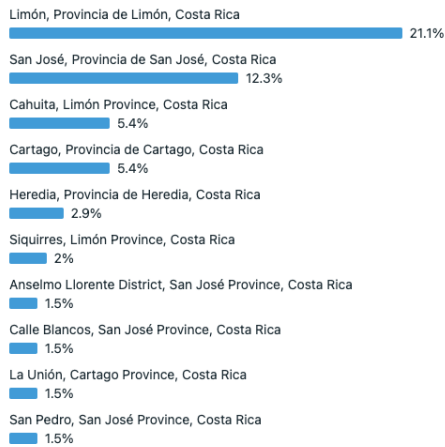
Limón, Provincia de Limón, Costa Rica
21.1%
San José, Provincia de San José, Costa Rica
12.3%
Cahuita, Limón Province, Costa Rica
5.4%
Cartago, Provincia de Cartago, Costa Rica
5.4%
Heredia, Provincia de Heredia, Costa Rica
2.9%
Siquirres, Limón Province, Costa Rica
2%
Anselmo Llorente District, San José Province, Costa Rica
1.5%
Calle Blancos, San José Province, Costa Rica
1.5%
La Unión, Cartago Province, Costa Rica
1.5%
San Pedro, San José Province, Costa Rica
1.5%